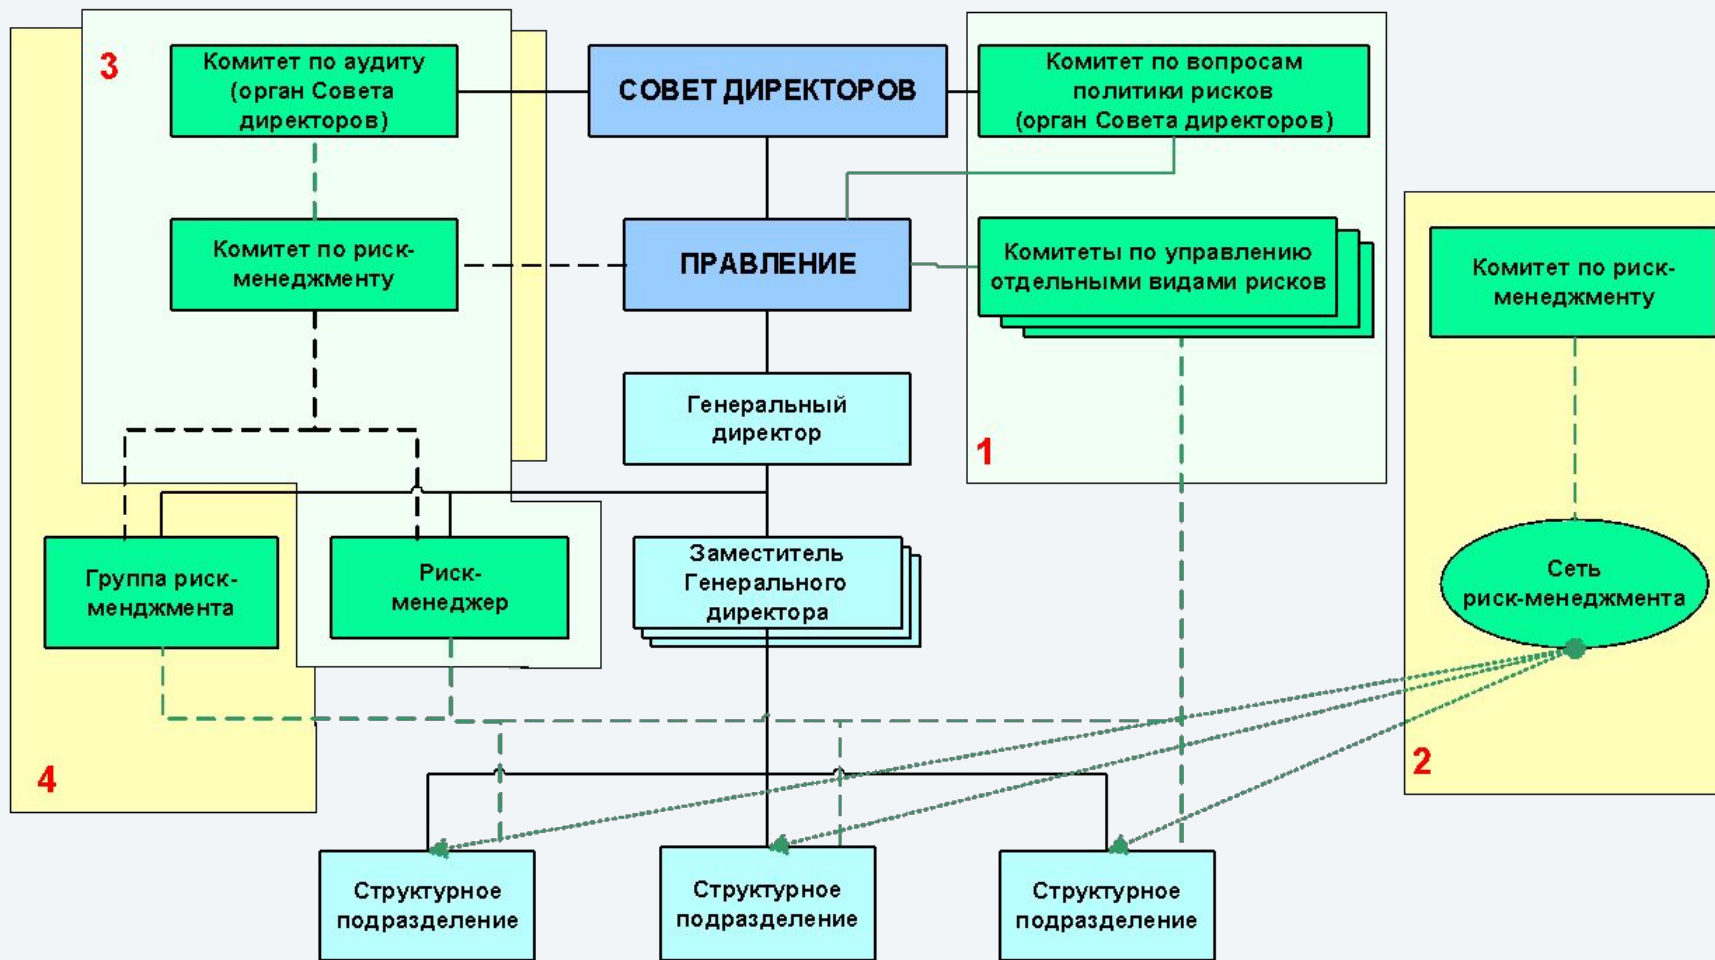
3

Комитет по аудиту (орган Совета директоров)

СОВЕТ ДИРЕКТОРОВ

Комитет по вопросам политики рисков (орган Совета директоров)

Комитет по риск-менеджменту

ПРАВЛЕНИЕ

Комитеты по управлению отдельными видами рисков

Комитет по риск-менеджменту

Генеральный директор

1

Группа риск-менджмента

Риск-менеджер

Заместитель Генерального директора

Сеть риск-менеджмента

4

2

Структурное подразделение

Структурное подразделение

Структурное подразделение